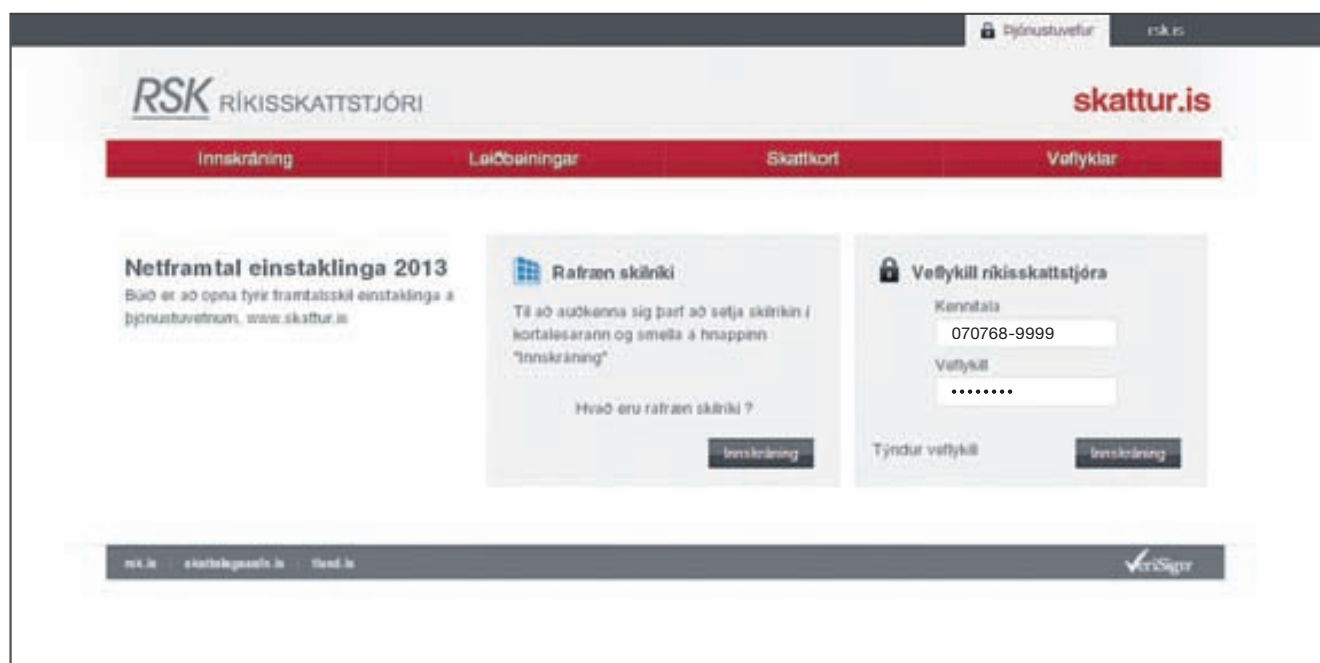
Þjónustuvefur rsk.is

RSK RÍKISSKATTSTJÓRI

skattur.is

Innskráning Leiðbeiningar Skattkort Veflyklar

Netframtal einstaklinga 2013
Búið er að opna fyrir framtalsskil einstaklinga á þjónustuvefnum, www.skattur.is

Rafræn skilríki
Til að auðkenna sig þarf að setja skilríkin í kortalesarann og smella á hnappinn "Innskráning"

Hvað eru rafræn skilríki ?

Innskráning

Veflykill ríkisskattstjóra
Kennitala
070768-9999
Veflykill
••••••••

Týndur veflykill

Innskráning

rsk.is | skattalegsamkv.is | tiund.is

VeriSign